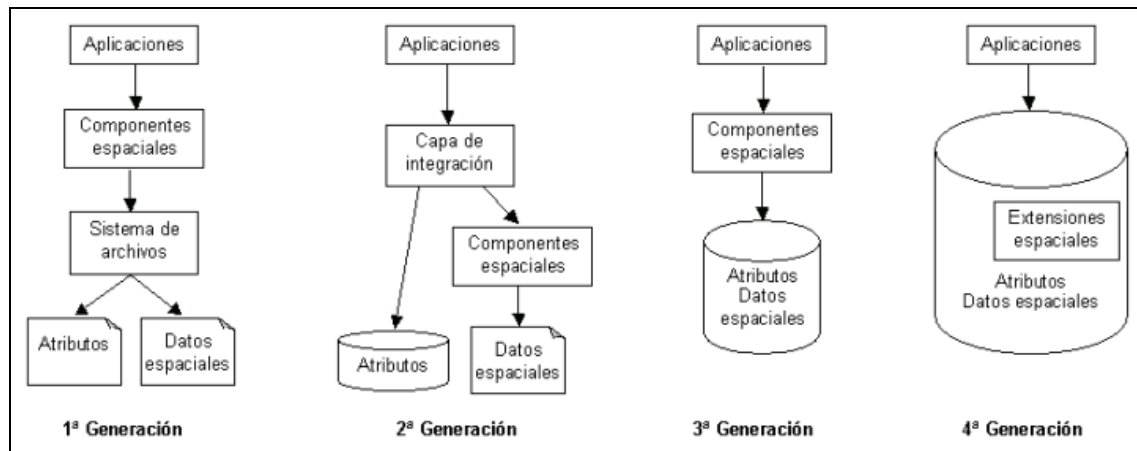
Aplicaciones

Componentes espaciales

Sistema de archivos

Atributos

Datos espaciales

1ª Generación

Aplicaciones

Capa de integración

Componentes espaciales

Atributos

Datos espaciales

2ª Generación

Aplicaciones

Componentes espaciales

Atributos Datos espaciales

3ª Generación

Aplicaciones

Extensiones espaciales

Atributos Datos espaciales

4ª Generación